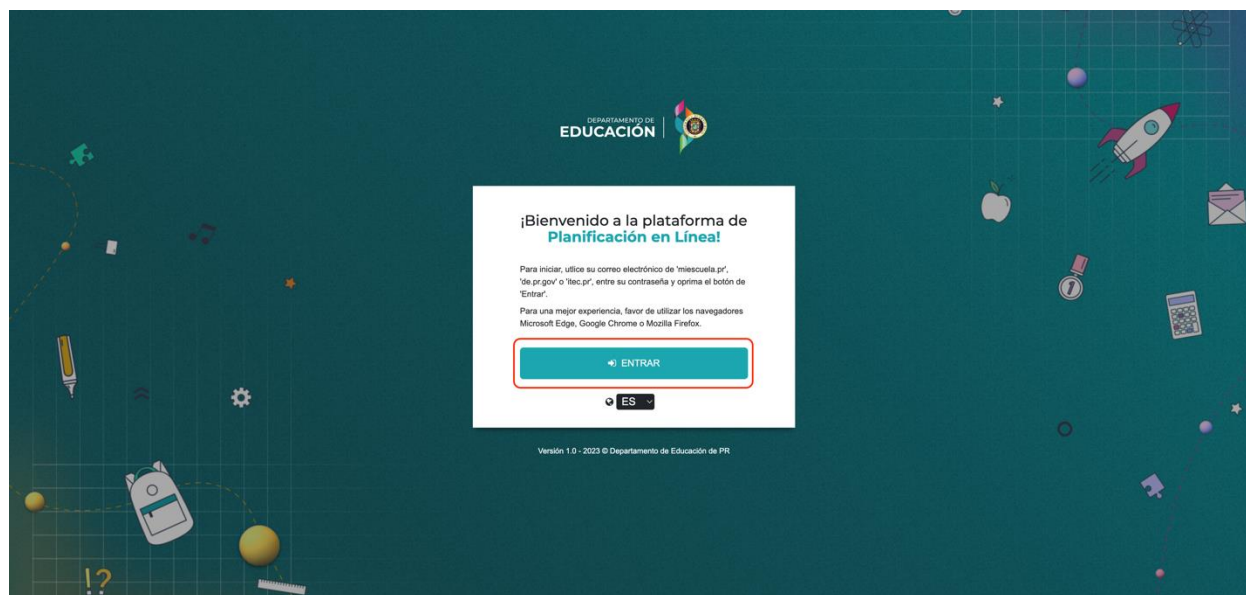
DEPARTAMENTO DE
EDUCACIÓN

¡Bienvenido a la plataforma de
Planificación en Línea!

Para iniciar, utlice su correo electrónico de 'miescuela.pr', 'de.pr.gov' o 'itec.pr', entre su contraseña y oprima el botón de 'Entrar'.

Para una mejor experiencia, favor de utilizar los navegadores Microsoft Edge, Google Chrome o Mozilla Firefox.

ENTRAR

ES

Versión 1.0 - 2023 © Departamento de Educación de PR

!?